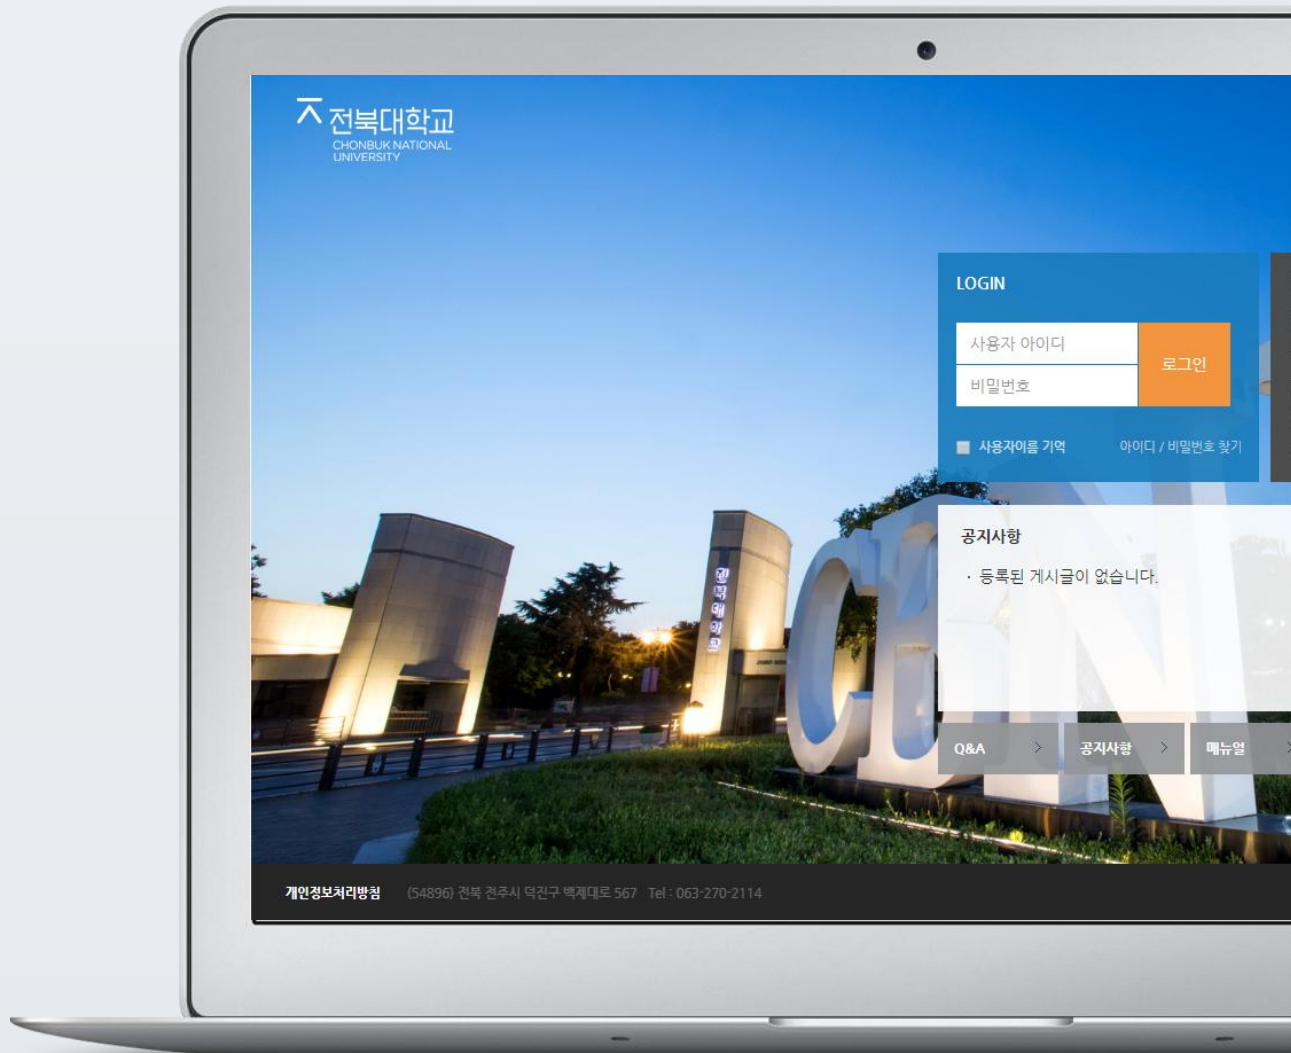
전북대학교
CHONBUK NATIONAL UNIVERSITY

LOGIN

사용자 아이디

비밀번호

로그인

사용자이름 기억

아이디 / 비밀번호 찾기

공지사항

· 등록된 게시글이 없습니다.

Q&A >

공지사항 >

매뉴얼

개인정보처리방침 (54896) 전북 전주시 덕진구 백제대로 567 Tel : 063-270-2114